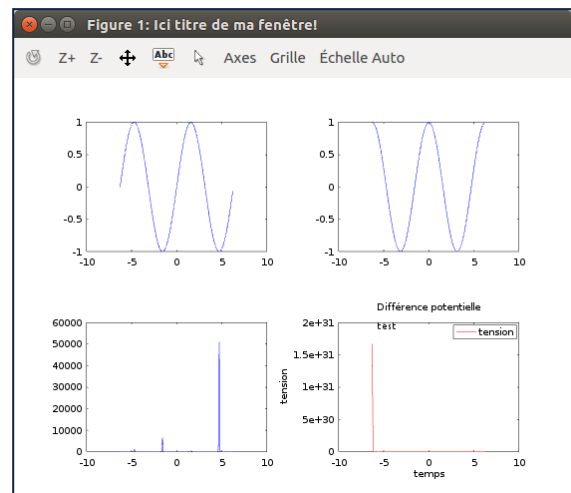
Figure 1: Ici titre de ma fenêtre!

Z+ Z- Abc Axes Grille Échelle Auto

1
0.5
0
-0.5
-1
-10 -5 0 5 10

1
0.5
0
-0.5
-1
-10 -5 0 5 10

60000
50000
40000
30000
20000
10000
0
-10 -5 0 5 10

Différence potentielle
test
tension
2e+31
1.5e+31
1e+31
5e+30
0
-10 -5 0 5 10
tension
temps